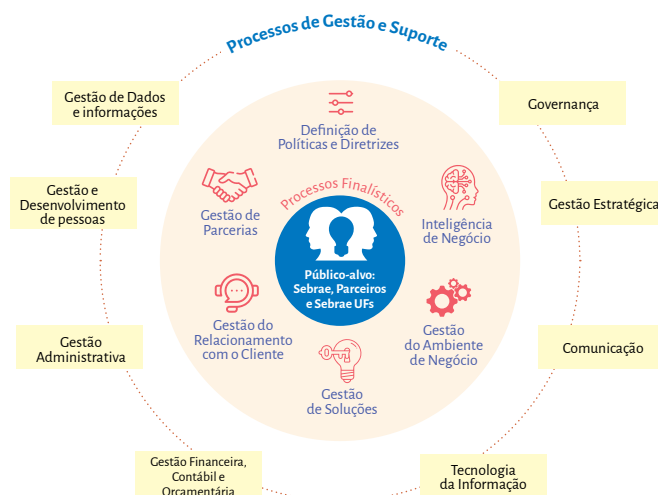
Processos de Gestão e Suporte

Gestão de Dados e informações

Governança

Gestão e Desenvolvimento de pessoas

Gestão Estratégica

Definição de Políticas e Diretrizes

Processos Finalísticos

Gestão de Parcerias

Inteligência de Negócio

Público-alvo: Sebrae, Parceiros e Sebrae UFs

Gestão Administrativa

Gestão do Relacionamento com o Cliente

Gestão do Ambiente de Negócio

Comunicação

Gestão de Soluções

Gestão Financeira, Contábil e Orçamentária

Tecnologia da Informação